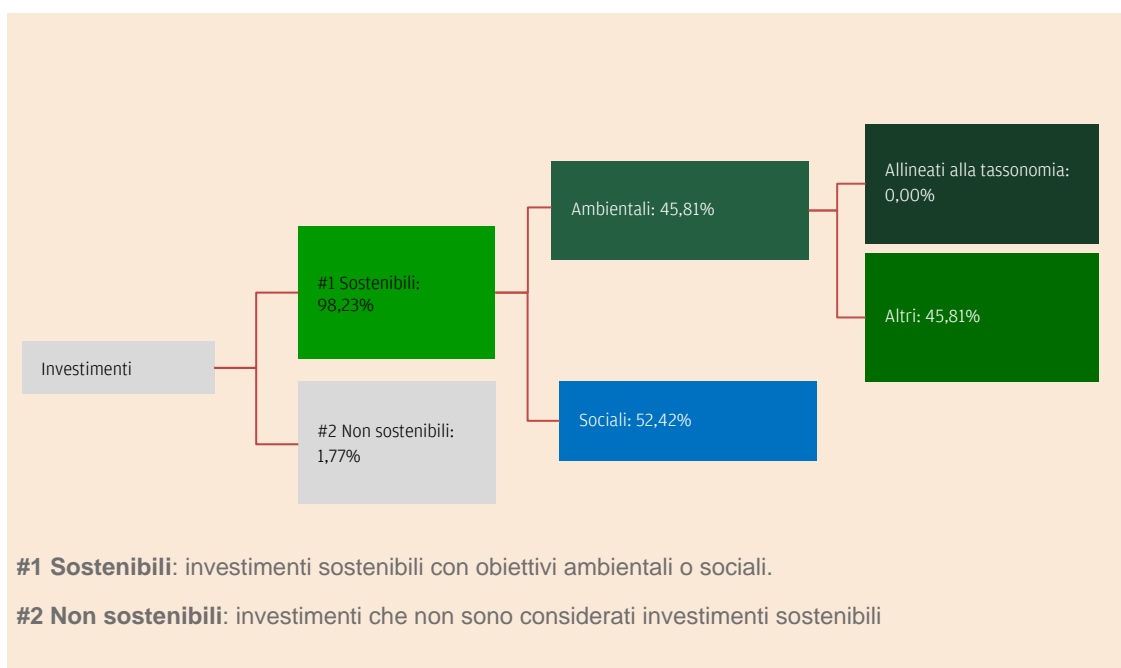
Investimenti

#1 Sostenibili: 98,23%

#2 Non sostenibili: 1,77%

Ambientali: 45,81%

Sociali: 52,42%

Allineati alla tassonomia: 0,00%

Altri: 45,81%

**#1 Sostenibili**: investimenti sostenibili con obiettivi ambientali o sociali.

**#2 Non sostenibili**: investimenti che non sono considerati investimenti sostenibili